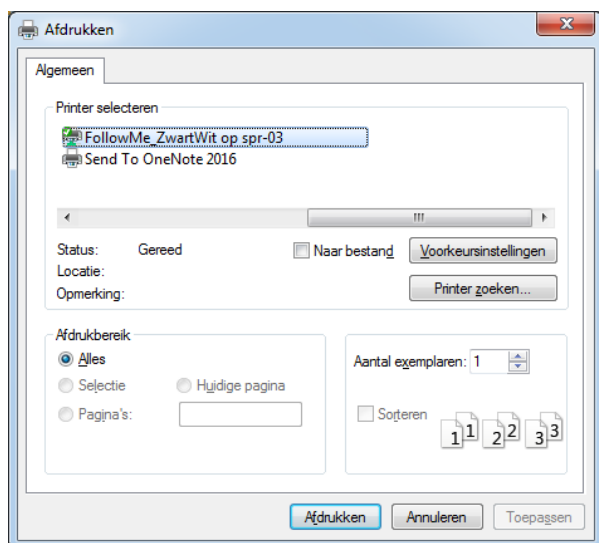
Afdrukken

Algemeen

Printer selecteren

FollowMe_ZwartWit op spr-03
Send To OneNote 2016

Status: Gereed
Locatie:
Opmerking:

Naar bestand
Voorkeursinstellingen
Printer zoeken...

Afdrukbereik
Alles
Selectie
Huidige pagina
Pagina's:

Aantal exemplaren: 1

Sorteren
1 1 2 2 3 3

Afdrukken
Annuleren
Toepassen